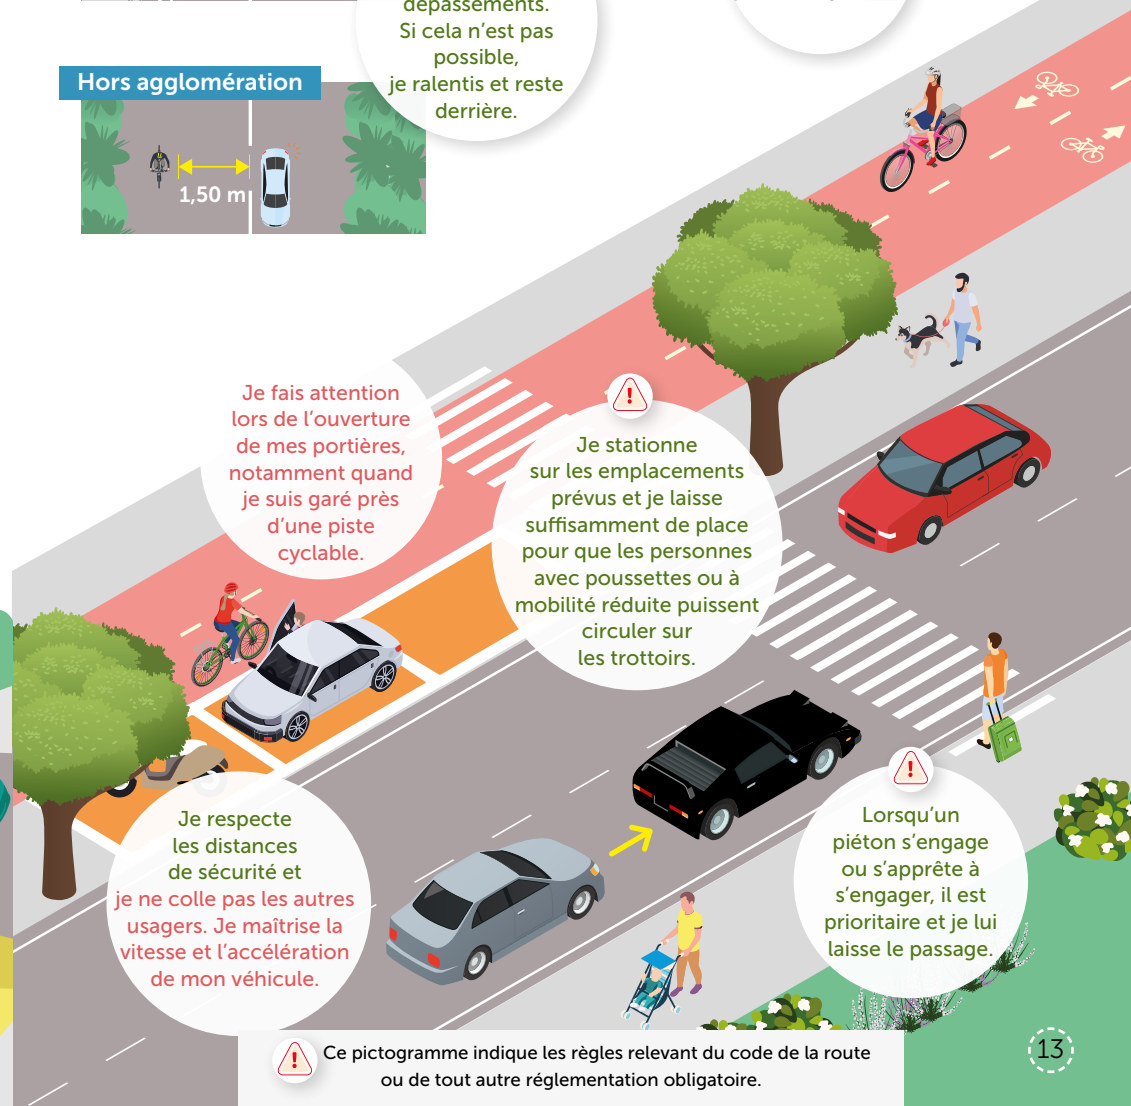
dépassements. Si cela n'est pas possible, je ralentis et reste derrière.

Hors agglomération

1,50 m

Je fais attention lors de l'ouverture de mes portières, notamment quand je suis garé près d'une piste cyclable.

Je stationne sur les emplacements prévus et je laisse suffisamment de place pour que les personnes avec poussettes ou à mobilité réduite puissent circuler sur les trottoirs.

Je respecte les distances de sécurité et je ne colle pas les autres usagers. Je maîtrise la vitesse et l'accélération de mon véhicule.

Lorsqu'un piéton s'engage ou s'apprête à s'engager, il est prioritaire et je lui laisse le passage.

Ce pictogramme indique les règles relevant du code de la route ou de tout autre réglementation obligatoire.

13